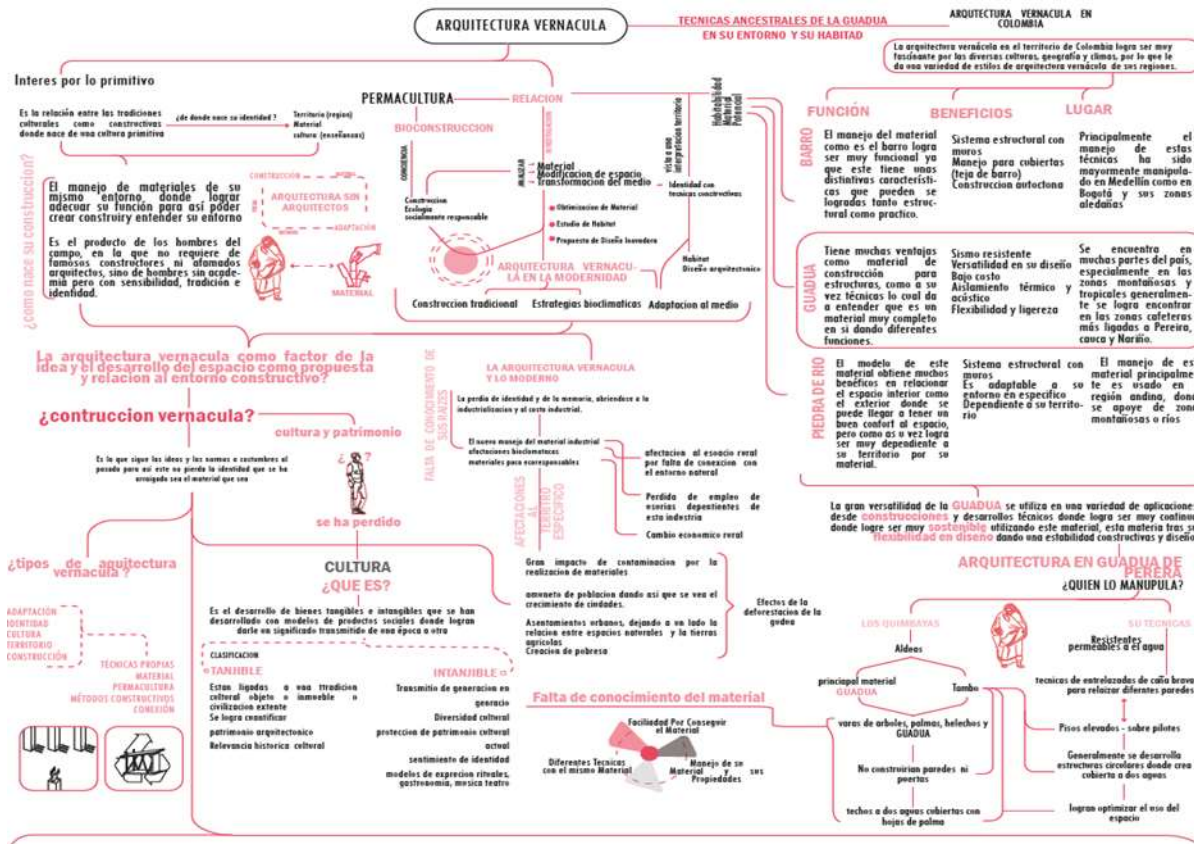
ARQUITECTURA VERNACULA

TECNICAS ANCESTRALES DE LA GUADUA EN SU ENTORNO Y SU HABITAT

ARQUITECTURA VERNACULA EN COLOMBIA

La arquitectura vernácula en el territorio de Colombia logra ser muy fascinante por las diversas culturas, geografía y climas, por lo que le da una variedad de estilos de arquitectura vernácula de sus regiones.

Interes por lo primitivo

Es la relación entre las tradiciones culturales como constructivas donde nace de una cultura primitiva

¿de donde nace su identidad ?

Territorio (region)
Material
cultura (enseñanzas)

PERMACULTURA

RELACION

BIOCONSTRUCCION

Habitabilidad
Material
Potencial

FUNCIÓN

BENEFICIOS

LUGAR

BARRO

El manejo del material como es el barro logra ser muy funcional ya que este tiene unas distintivas caracteristicas que pueden se logradas tanto estructural como practico.

Sistema estructural con muros
Manejo para cubiertas (teja de barro)
Construccion autoctona

Principalmente el manejo de estas técnicas ha sido mayormente manipulado en Medellín como en Bogotá y sus zonas aledañas

¿como nace su construcción?

CONSTRUCCION

ARQUITECTURA SIN ARQUITECTOS

ADAPTACIÓN

El manejo de materiales de su mismo entorno, donde lograr adecuar su función para así poder crear construir entender su entorno

Es el producto de los hombres del campo, en la que no requiere de famosos constructores ni afamados arquitectos, sino de hombres sin academia pero con sensibilidad, tradición e identidad.

MATERIAL

CONCIENCIA

Construccion
Ecologia
socialmente responsable

BUSCAR

Material
Modificacion de espacio
Transformacion del medio

visto a una interpretacion territorio

Identidad con tecnicas constructivas

Optimizacion de Material
Estudio de Habitat
Propuesta de Diseño Innovadora

ARQUITECTURA VERNACULA EN LA MODERNIDAD

Habitat
Diseño arquitectonico

Construccion tradicional

Estrategias bioclimaticas

Adaptacion al medio

GUADUA

Tiene muchas ventajas como material de construcción para estructuras, como a su vez técnicas lo cual da a entender que es un material muy completo en si dando diferentes funciones.

Sismo resistente
Versatilidad en su diseño
Bajo costo
Aislamiento térmico y acústico
Flexibilidad y ligereza

Se encuentra en muchas partes del país, especialmente en las zonas montañosas y tropicales generalmente se logra encontrar en las zonas cafeteras más ligadas a Pereira, cauca y Nariño.

La arquitectura vernacula como factor de la idea y el desarrollo del espacio como propuesta y relacion al entorno constructivo?

FALTA DE CONOCIMIENTO DE SUS RAICES

LA ARQUITECTURA VERNACULA Y LO MODERNO

La perdida de identidad y de la memoria, abriendose a la industrializacion y al costo industrial.

PIEDRA DE RIO

El modelo de este material obtiene muchos beneficos en relacionar el espacio interior como el exterior donde se puede llegar a tener un buen confort al espacio, pero como as u vez logra ser muy dependiente a su territorio por su material.

Sistema estructural con muros
Es adaptable a su entorno en especifico
Dependiente a su territorio

El manejo de es material principalme te es usado en región andina, dond se apoye de zona montañosas o ríos

¿contruccion vernacula?

cultura y patrimonio

Es lo que sigue las ideas y las normas o costumbres al pasado para asi este no pierda la identidad que se ha arraigado sea el material que sea

se ha perdido

El nuevo manejo del material industrial
afectaciones bioclimaticas
materiales poco ecorresponsables

afectacion al espacio rural por falta de conexion con el entorno natural

Perdida de empleo de empresas dependientes de esta industria

Cambio economico rural

AFECTACIONES AL TERRITORIO ESPECIFICO

La gran versatilidad de la GUADUA se utiliza en una variedad de aplicaciones desde construcciones y desarrollos técnicos donde logra ser muy continu donde logre ser muy sostenible utilizando este material, esta materia tras s flexibilidad en diseño dando una estabilidad constructivas y diseño

¿tipos de arquitectura vernacula ?

CULTURA

¿QUE ES?

Gran impacto de contaminacion por la realizacion de materiales

aumento de poblacion dando asi que se vea el crecimiento de cindades.

Asentamientos urbanos, dejando a un lado la relacion entre espacios naturales y las tierras agricolas
Creacion de pobreza

Efectos de la deforestacion de la gudua

ARQUITECTURA EN GUADUA DE PERERA

¿QUIEN LO MANUPULA?

LOS QUIMBAYAS

SU TECNICAS

Resistentes permeables a el agua

ADAPTACIÓN
IDENTIDAD
CULTURA
TERRITORIO
CONSTRUCCIÓN

Es el desarrollo de bienes tangibles e intangibles que se han desarrollado con modelos de productos sociales donde logran darle un significado transmitido de una época a otra

CLASIFICACION

TANJIBLE

INTANJIBLE

TECNICAS PROPIAS
MATERIAL
PERMACULTURA
MÉTODOS CONSTRUCTIVOS
CONEXIÓN

Estan ligadas a una tradicion cultural objeto o inmueble o civilizacion extente
Se logra cuantificar
patrimonio arquitectonico
Relevancia historica cultural

Transmitio de generacion en generacion
Diversidad cultural
proteccion de patrimonio cultural actual
sentimiento de identidad
modelos de exprecion rituales, gastronomia, musica teatro

Falta de conocimiento del material

Facilidad Por Conseguir el Material

Diferentes Tecnicas con el mismo Material

Manejo de su Material y sus Propiedades

Aldeas

principal material GUADUA

Tambo

tecnicas de entrelazadas de caña brava para relaizar diferentes paredes

varas de arboles, palmas, helechos y GUADUA

Pisos elevados - sobre pilotes

No construirian paredes ni puertas

Generalmente se desarrolla estructuras circulares donde crea cubierta a dos aguas

techos a dos aguas cubiertas con hojas de palma

logran optimizar el uso del espacio